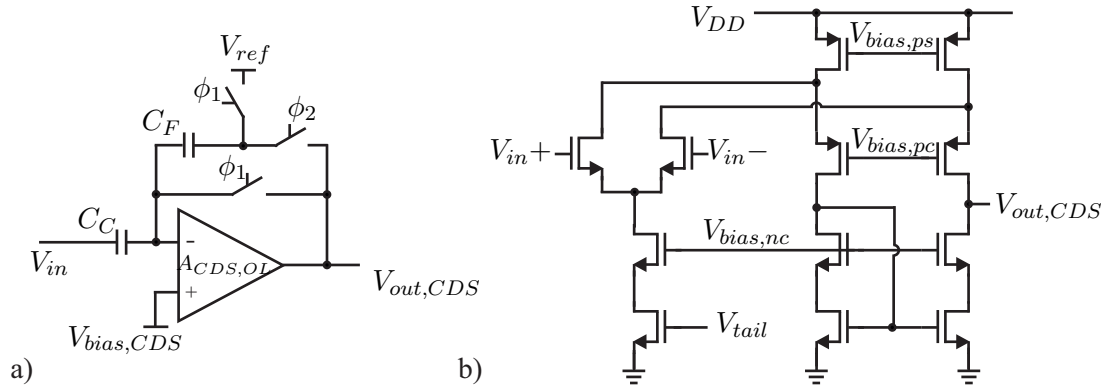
$V_{ref}$
$\phi_1$
$\phi_2$
$C_F$
$\phi_1$
$C_C$
$V_{in}$
-
$A_{CDS,OL}$
+
$V_{out,CDS}$
$V_{bias,CDS}$
a)

$V_{DD}$
$V_{bias,ps}$
$V_{in}+$
$V_{in}-$
$V_{bias,pc}$
$V_{out,CDS}$
$V_{bias,nc}$
$V_{tail}$
b)